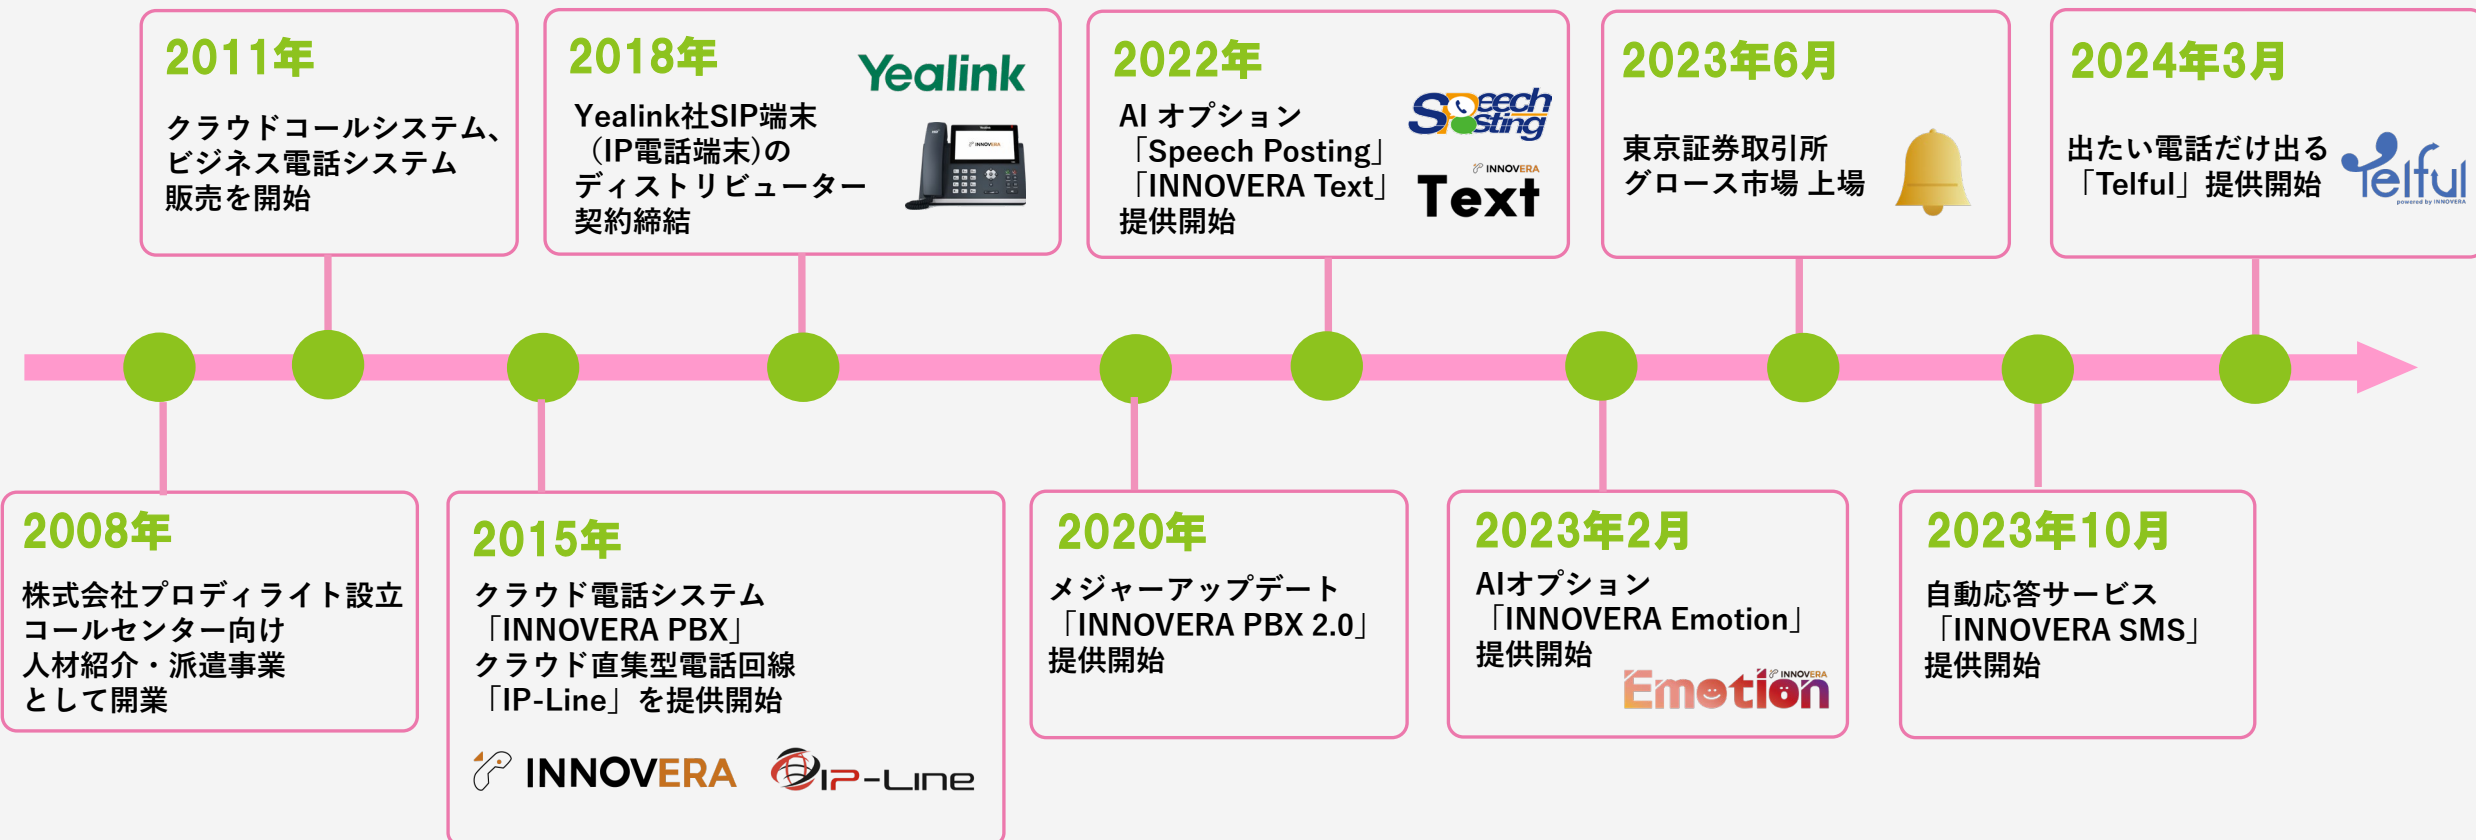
2008年
株式会社プロディライト設立
コールセンター向け
人材紹介・派遣事業
として開業

2011年
クラウドコールシステム、
ビジネス電話システム
販売を開始

2015年
クラウド電話システム
「INNOVERA PBX」
クラウド直集型電話回線
「IP-Line」を提供開始

INNOVERA IP-Line

2018年
Yealink
Yealink社SIP端末
（IP電話端末）の
ディストリビューター
契約締結

2020年
メジャーアップデート
「INNOVERA PBX 2.0」
提供開始

2022年
AI オプション
「Speech Posting」
「INNOVERA Text」
提供開始

Speech Posting
INNOVERA Text

2023年2月
AIオプション
「INNOVERA Emotion」
提供開始

INNOVERA Emotion

2023年6月
東京証券取引所
グロース市場 上場

2023年10月
自動応答サービス
「INNOVERA SMS」
提供開始

2024年3月
出たい電話だけ出る
「Telful」提供開始

Telful
powered by INNOVERA